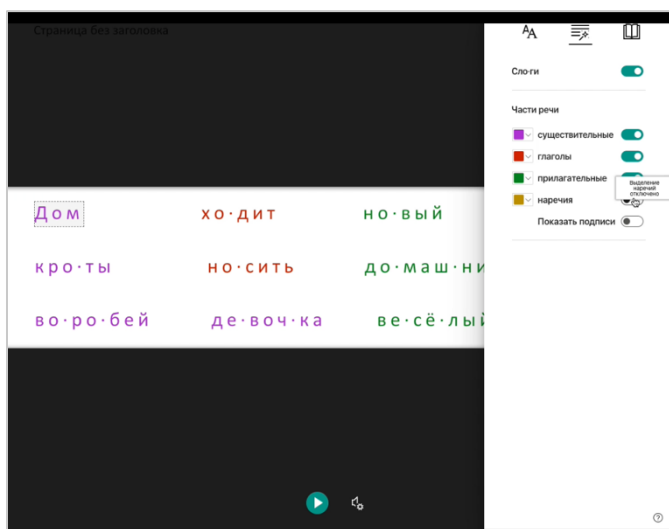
Страница без заголовка

Дом ход·ит но·вый

кро·ты но·сить до·маш·ни

во·ро·бей де·воч·ка ве·сё·лый

AA

Сло·ги

Части речи

существительные

глаголы

прилагательные

наречия

Выделение наречий отключено

Показать подписи

?